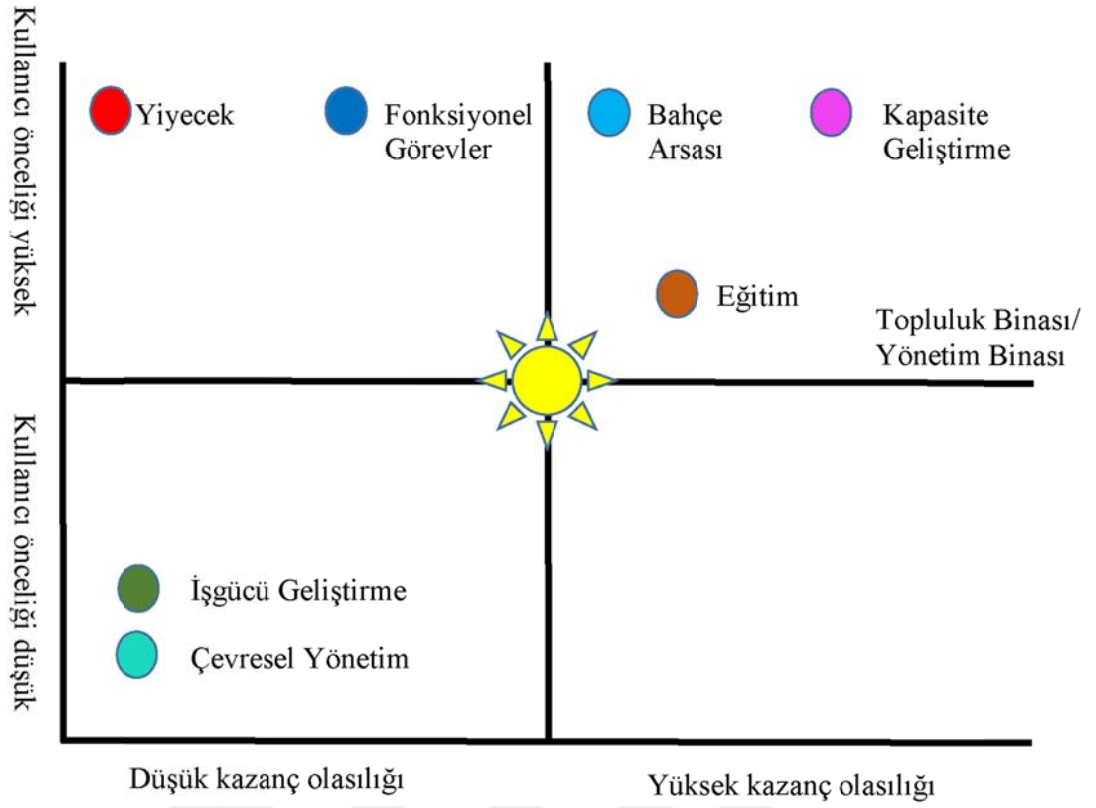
Kullanıcı önceliği yüksek

Kullanıcı önceliği düşük

Yiyecek

Fonksiyonel Görevler

Bahçe Arsası

Kapasite Geliştirme

Eğitim

Topluluk Binası/ Yönetim Binası

İşgücü Geliştirme

Çevresel Yönetim

Düşük kazanç olasılığı

Yüksek kazanç olasılığı